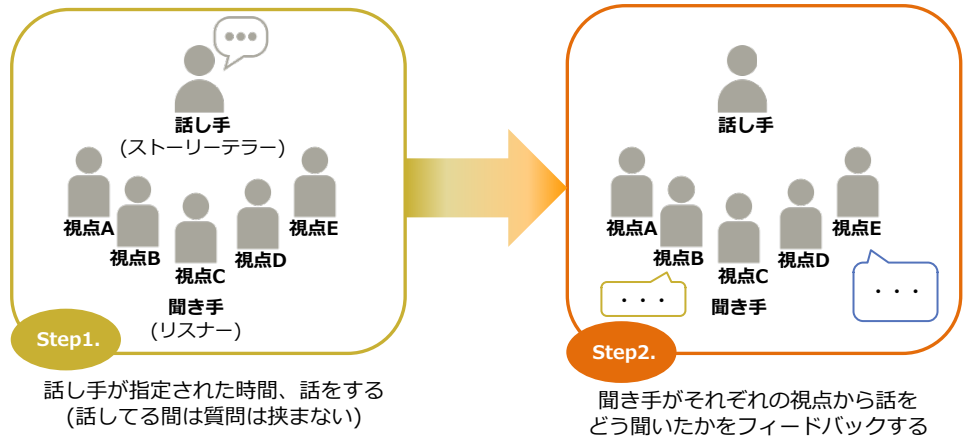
話し手
(ストーリーテラー)

視点A
視点B
視点C
視点D
視点E

聞き手
(リスナー)

Step1.

話し手が指定された時間、話をする
(話してる間は質問は挟まない)

話し手

視点A
視点B
視点C
視点D
視点E

・・・
・・・

聞き手

Step2.

聞き手がそれぞれの視点から話を
どう聞いたかをフィードバックする